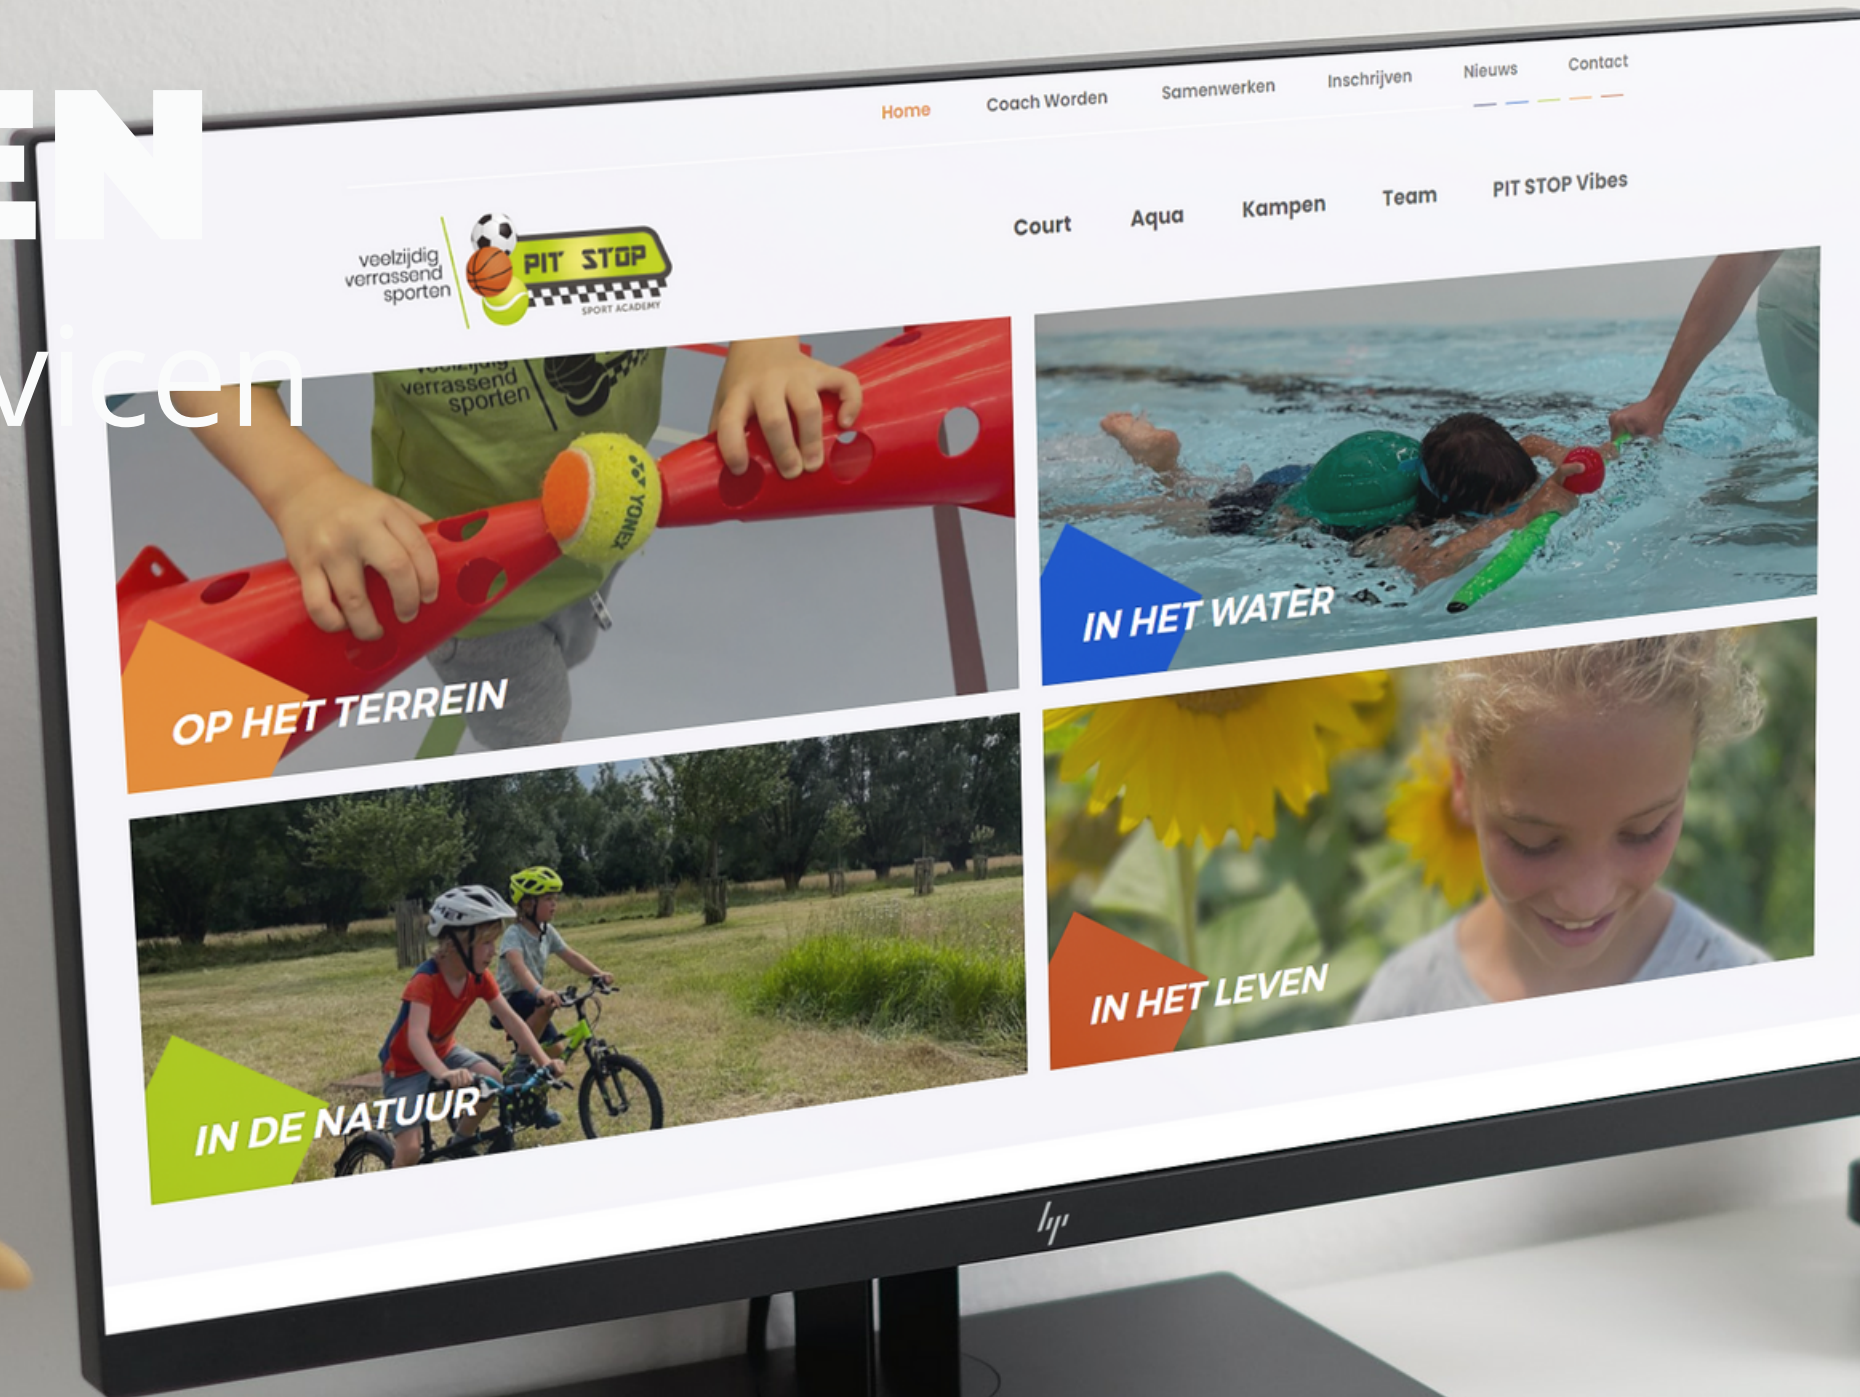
EN

vicen

Home Coach Worden Samenwerken Inschrijven Nieuws Contact

veelzijdig verrassend sporten

PIT STOP

SPORT ACADEMY

Court Aqua Kampen Team PIT STOP Vibes

veelzijdig verrassend sporten

YONEX

OP HET TERREIN

IN HET WATER

IN DE NATUUR

IN HET LEVEN

hp